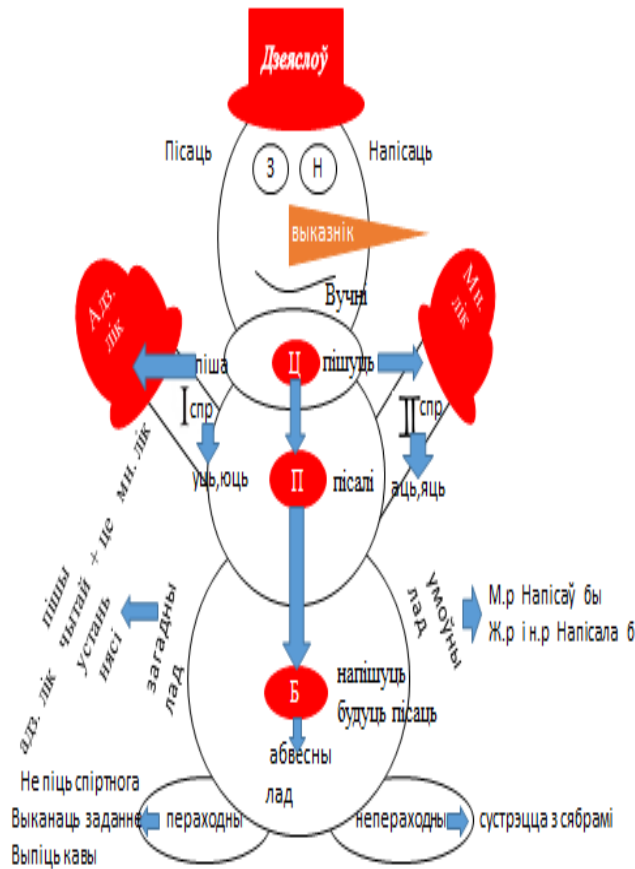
Дзеяслоў

Пісаць

Напісаць

З

Н

выказнік

Вучні

Адз. лік

Мн. лік

піша

Ц

пішуць

I спр

II спр

уць,юць

П

пісалі

ать,яць

пішы чытай + це мн. лік

адз. лік устань нясі

загадны лад

умоўны лад

М.р Напісаў бы

Ж.р і н.р Напісала б

Б

напішуць

будуць пісаць

абвесны лад

Не піць спіртнога

Выканаць заданне

Выпіць кавы

пераходны

непераходны

сустрэцца з сябрамі